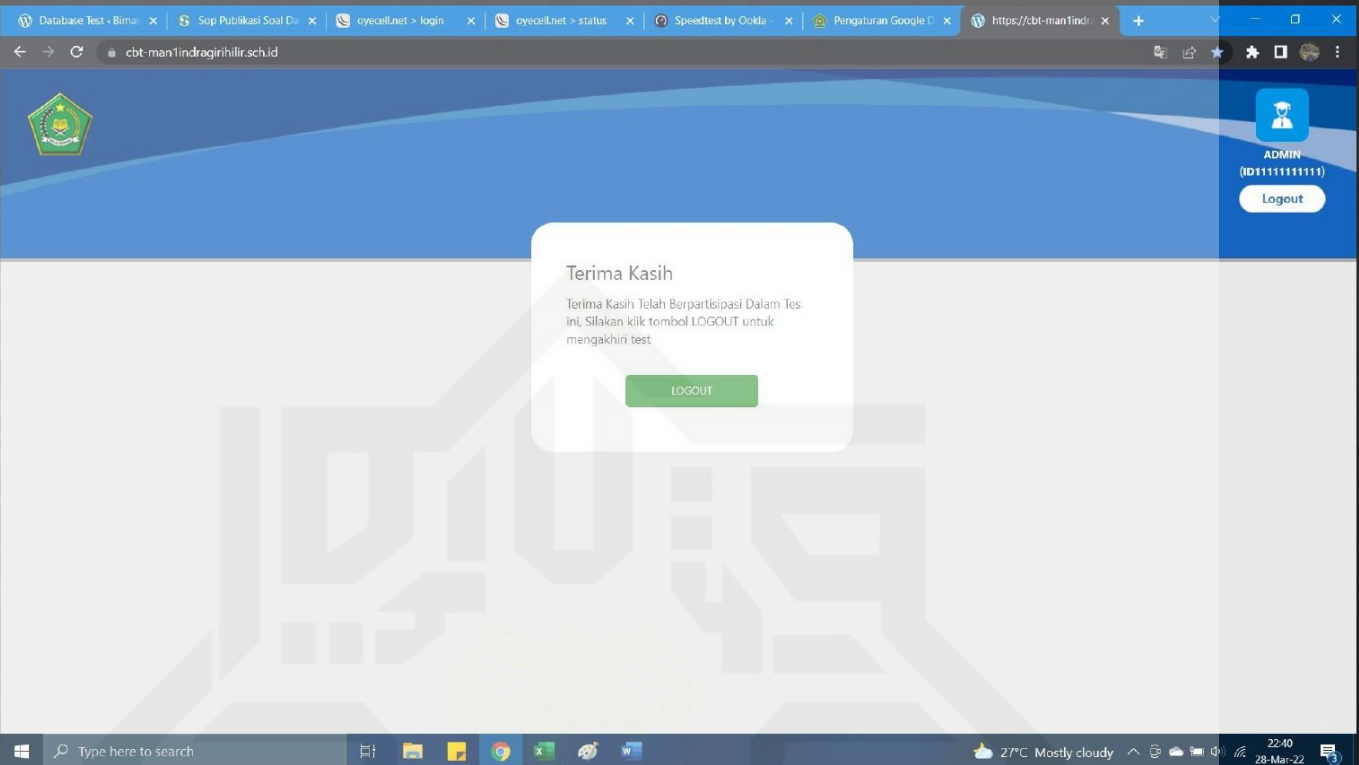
Database Test ‹ Bimas
Sop Publikasi Soal Da
oyecell.net > login
oyecell.net > status
Speedtest by Ookla -
Pengaturan Google D
https://cbt-man1indr

cbt-man1indragirihilir.sch.id

ADMIN
(ID11111111111)
Logout

Terima Kasih

Terima Kasih Telah Berpartisipasi Dalam Tes ini, Silakan klik tombol LOGOUT untuk mengakhiri test

LOGOUT

Type here to search
27°C Mostly cloudy
22:40
28-Mar-22